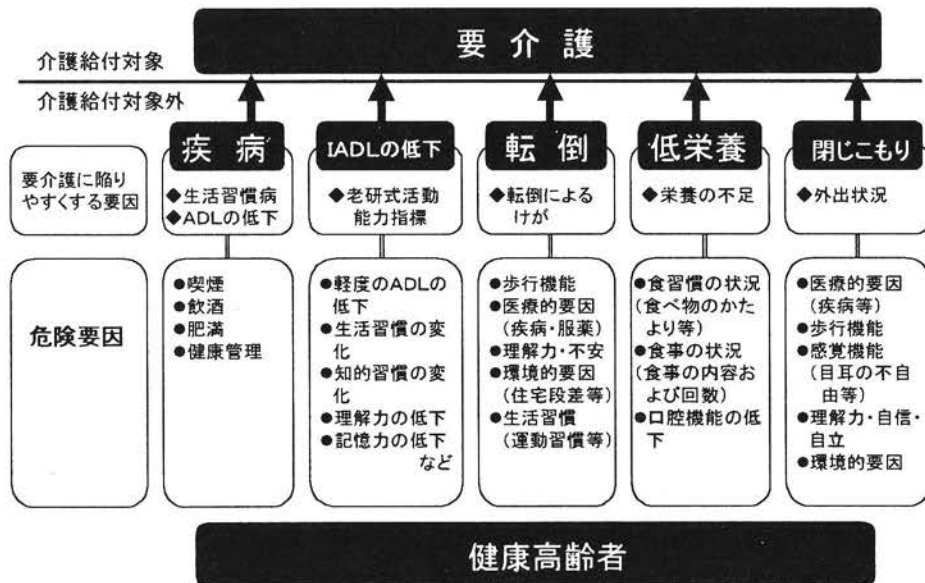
要介護

介護給付対象

介護給付対象外

| | 疾病 | IADLの低下 | 転倒 | 低栄養 | 閉じこもり |
|---|---|---|---|---|---|
| 要介護に陥りやすくする要因 | ◆生活習慣病<br>◆ADLの低下 | ◆老研式活動能力指標 | ◆転倒によるけが | ◆栄養の不足 | ◆外出状況 |
| 危険要因 | ●喫煙<br>●飲酒<br>●肥満<br>●健康管理 | ●軽度のADLの低下<br>●生活習慣の変化<br>●知的習慣の変化<br>●理解力の低下<br>●記憶力の低下 など | ●歩行機能<br>●医療的要因（疾病・服薬）<br>●理解力・不安<br>●環境的要因（住宅段差等）<br>●生活習慣（運動習慣等） | ●食習慣の状況（食べ物のかたより等）<br>●食事の状況（食事の内容および回数）<br>●口腔機能の低下 | ●医療的要因（疾病等）<br>●歩行機能<br>●感覚機能（目耳の不自由等）<br>●理解力・自信・自立<br>●環境的要因 |

健康高齢者